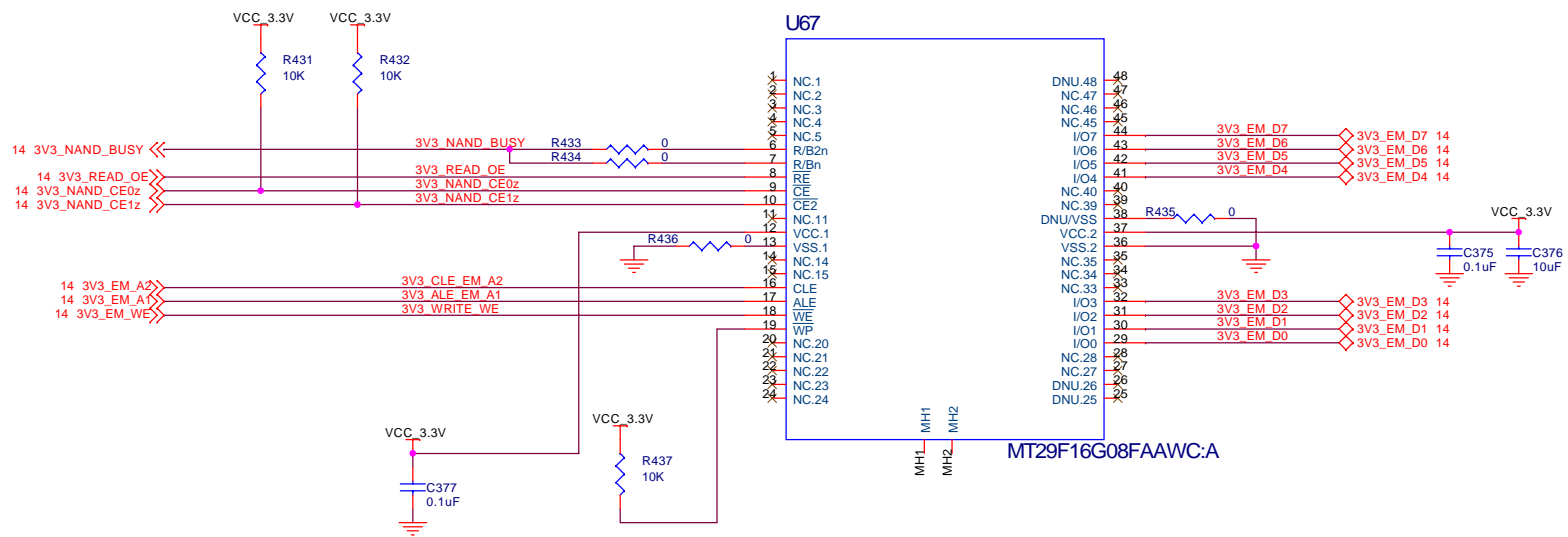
VCC_3.3V VCC_3.3V

R431 10K

R432 10K

U67

14 3V3_NAND_BUSY
14 3V3_READ_OE
14 3V3_NAND_CE0z
14 3V3_NAND_CE1z

3V3_NAND_BUSY
R433 0
R434 0
3V3_READ_OE
3V3_NAND_CE0z
3V3_NAND_CE1z

R436 0

14 3V3_EM_A2
14 3V3_EM_A1
14 3V3_EM_WE

3V3_CLE_EM_A2
3V3_ALE_EM_A1
3V3_WRITE_WE

1 NC.1
2 NC.2
3 NC.3
4 NC.4
5 NC.5
6 R/B2n
7 R/Bn
8 $\overline{RE}$
9 $\overline{CE}$
10 $\overline{CE2}$
11 NC.11
12 VCC.1
13 VSS.1
14 NC.14
15 NC.15
16 CLE
17 ALE
18 $\overline{WE}$
19 $\overline{WP}$
20 NC.20
21 NC.21
22 NC.22
23 NC.23
24 NC.24

DNU.48 48
NC.47 47
NC.46 46
NC.45 45
I/O7 44
I/O6 43
I/O5 42
I/O4 41
NC.40 40
NC.39 39
DNU/VSS 38
VCC.2 37
VSS.2 36
NC.35 35
NC.34 34
NC.33 33
I/O3 32
I/O2 31
I/O1 30
I/O0 29
NC.28 28
NC.27 27
DNU.26 26
DNU.25 25

MH1 MH2
MH1 MH2

MT29F16G08FAAWC:A

3V3_EM_D7 3V3_EM_D7 14
3V3_EM_D6 3V3_EM_D6 14
3V3_EM_D5 3V3_EM_D5 14
3V3_EM_D4 3V3_EM_D4 14

R435 0

VCC_3.3V
C375 0.1uF
C376 10uF

3V3_EM_D3 3V3_EM_D3 14
3V3_EM_D2 3V3_EM_D2 14
3V3_EM_D1 3V3_EM_D1 14
3V3_EM_D0 3V3_EM_D0 14

VCC_3.3V
C377 0.1uF

VCC_3.3V
R437 10K